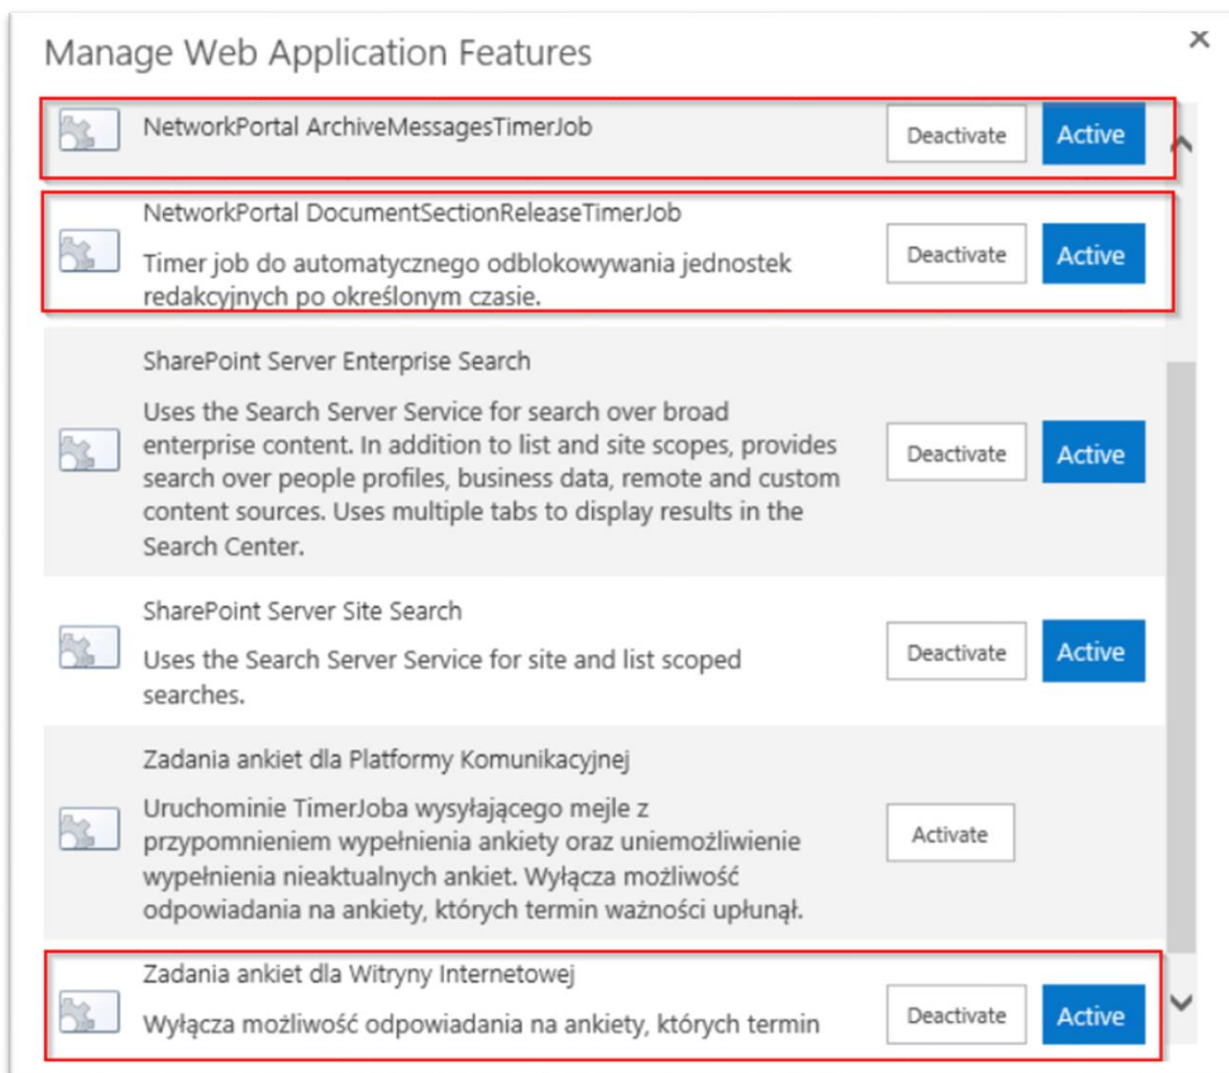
Manage Web Application Features

×

NetworkPortal ArchiveMessagesTimerJob

Deactivate

Active

NetworkPortal DocumentSectionReleaseTimerJob

Timer job do automatycznego odblokowywania jednostek redakcyjnych po określonym czasie.

Deactivate

Active

SharePoint Server Enterprise Search

Uses the Search Server Service for search over broad enterprise content. In addition to list and site scopes, provides search over people profiles, business data, remote and custom content sources. Uses multiple tabs to display results in the Search Center.

Deactivate

Active

SharePoint Server Site Search

Uses the Search Server Service for site and list scoped searches.

Deactivate

Active

Zadania ankiet dla Platformy Komunikacyjnej

Uruchominie TimerJoba wysyłającego mejle z przypomnieniem wypełnienia ankiety oraz uniemożliwienie wypełnienia nieaktualnych ankiet. Wyłącza możliwość odpowiadania na ankiety, których termin ważności upłunął.

Activate

Zadania ankiet dla Witryny Internetowej

Wyłącza możliwość odpowiadania na ankiety, których termin

Deactivate

Active